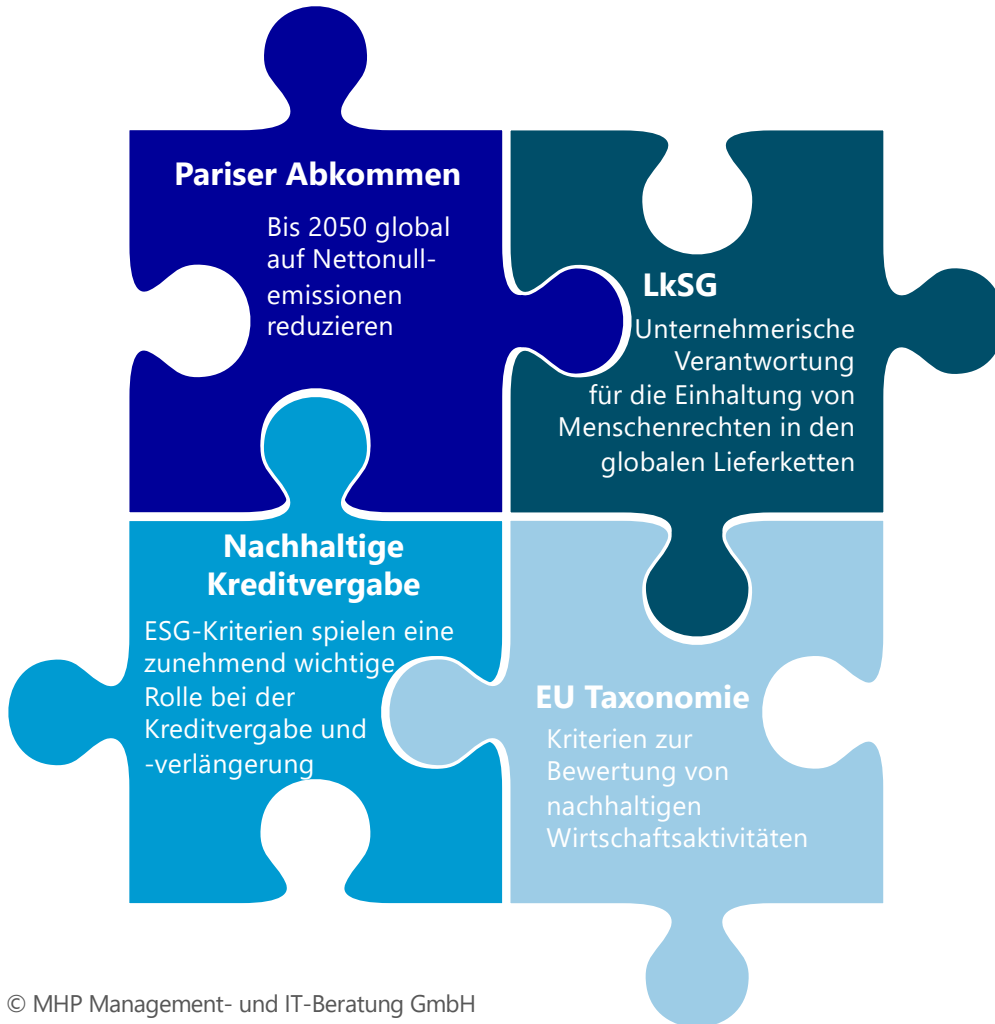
Pariser Abkommen

Bis 2050 global auf Nettonullemissionen reduzieren

LkSG

Unternehmerische Verantwortung für die Einhaltung von Menschenrechten in den globalen Lieferketten

Nachhaltige Kreditvergabe

ESG-Kriterien spielen eine zunehmend wichtige Rolle bei der Kreditvergabe und -verlängerung

EU Taxonomie

Kriterien zur Bewertung von nachhaltigen Wirtschaftsaktivitäten

© MHP Management- und IT-Beratung GmbH